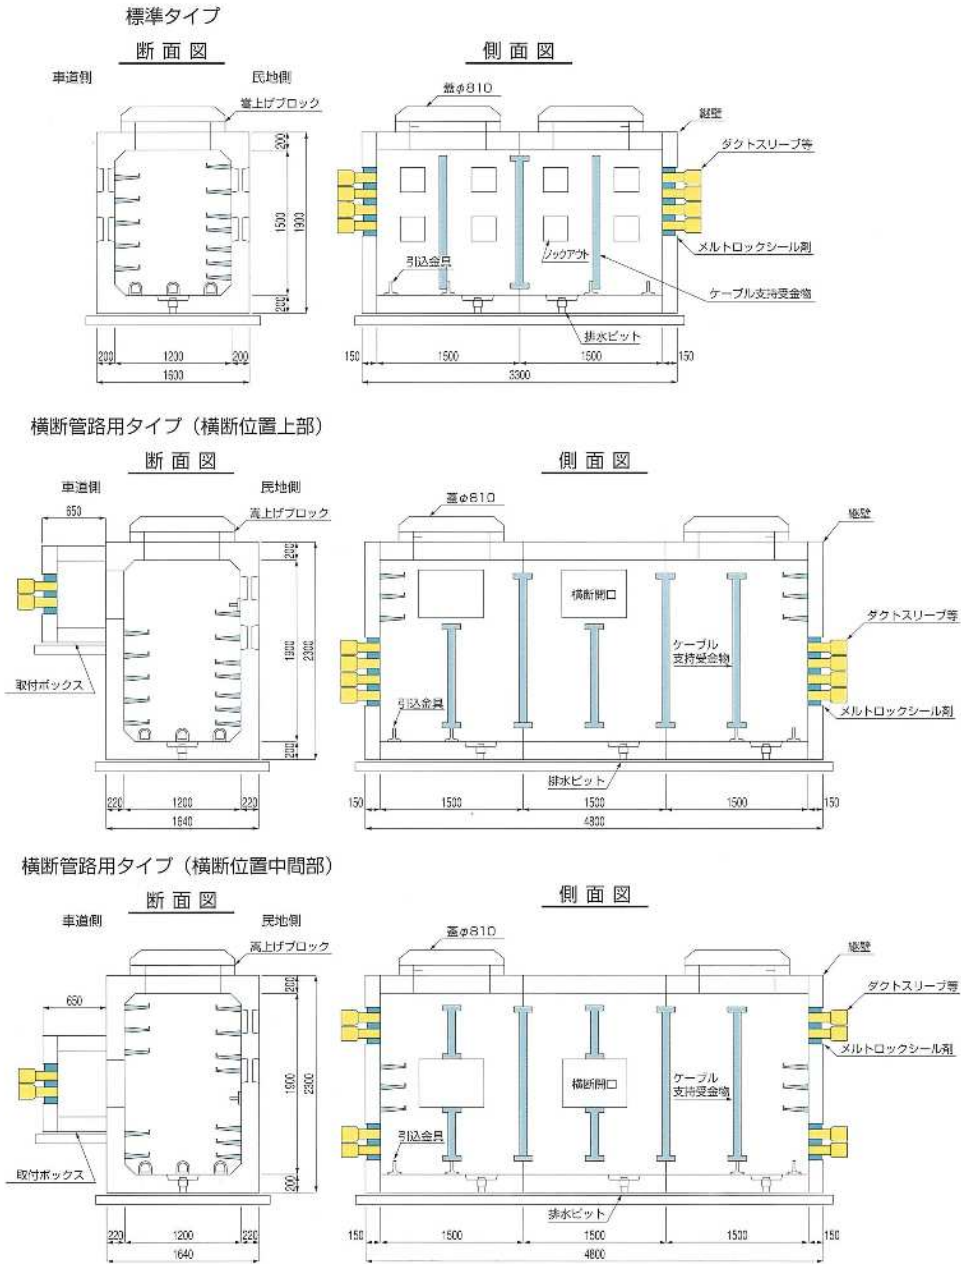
標準タイプ

断面図

車道側

民地側

嵩上げブロック

200

1500

1900

200

200

1200

200

1600

側面図

蓋φ810

妻壁

ダクトスリーブ等

メルトロックシール剤

引込金具

ジョイント

ケーブル支持受金物

排水ピット

150

1500

1500

150

3300

横断管路用タイプ（横断位置上部）

断面図

車道側

民地側

650

嵩上げブロック

200

1900

2300

200

取付ボックス

220

1200

220

1640

側面図

蓋φ810

妻壁

横断開口

ケーブル支持受金物

ダクトスリーブ等

メルトロックシール剤

引込金具

排水ピット

150

1500

1500

1500

150

4800

横断管路用タイプ（横断位置中間部）

断面図

車道側

民地側

650

嵩上げブロック

200

1900

2300

200

取付ボックス

220

1200

220

1640

側面図

蓋φ810

妻壁

ダクトスリーブ等

メルトロックシール剤

横断開口

ケーブル支持受金物

引込金具

排水ピット

150

1500

1500

1500

150

4800